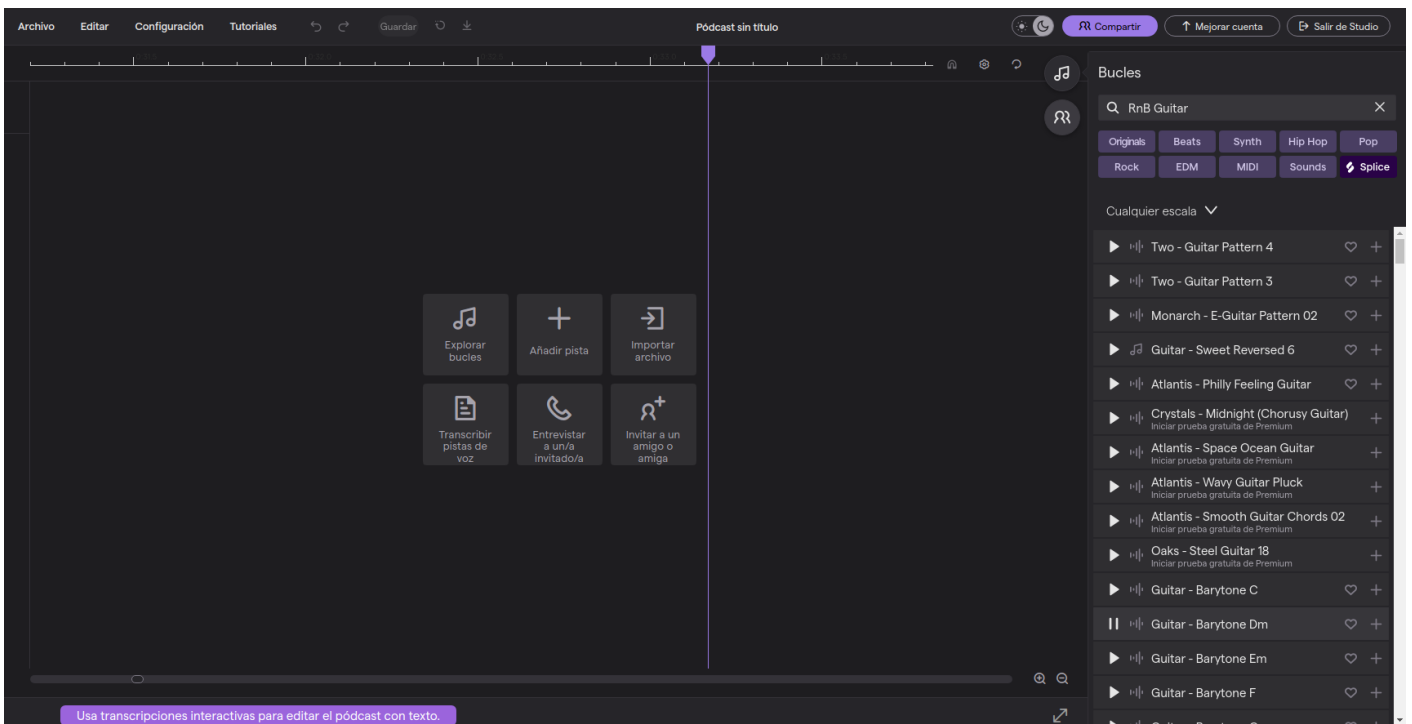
Archivo Editar Configuración Tutoriales Guardar

Pódcast sin título

Compartir Mejorar cuenta Salir de Studio

Bucles

RnB Guitar

| Originals | Beats | Synth | Hip Hop | Pop |
|---|---|---|---|---|
| Rock | EDM | MIDI | Sounds | Splice |

Cualquier escala

Two - Guitar Pattern 4
Two - Guitar Pattern 3
Monarch - E-Guitar Pattern 02
Guitar - Sweet Reversed 6
Atlantis - Philly Feeling Guitar
Crystals - Midnight (Chorusy Guitar)
Iniciar prueba gratuita de Premium
Atlantis - Space Ocean Guitar
Iniciar prueba gratuita de Premium
Atlantis - Wavy Guitar Pluck
Iniciar prueba gratuita de Premium
Atlantis - Smooth Guitar Chords 02
Iniciar prueba gratuita de Premium
Oaks - Steel Guitar 18
Iniciar prueba gratuita de Premium
Guitar - Barytone C
Guitar - Barytone Dm
Guitar - Barytone Em
Guitar - Barytone F

Explorar bucles
Añadir pista
Importar archivo
Transcribir pistas de voz
Entrevistar a un/a invitado/a
Invitar a un amigo o amiga

Usa transcripciones interactivas para editar el pódcast con texto.